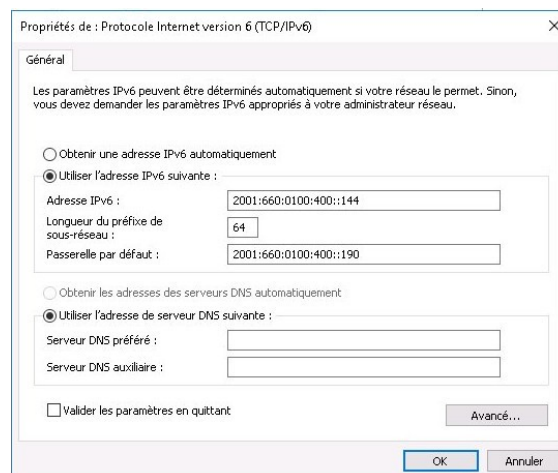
Propriétés de : Protocole Internet version 6 (TCP/IPv6)

×

Général

Les paramètres IPv6 peuvent être déterminés automatiquement si votre réseau le permet. Sinon, vous devez demander les paramètres IPv6 appropriés à votre administrateur réseau.

Obtenir une adresse IPv6 automatiquement

Utiliser l'adresse IPv6 suivante :

| | |
|---|---|
| Adresse IPv6 : | 2001:660:0100:400::144 |
| Longueur du préfixe de sous-réseau : | 64 |
| Passerelle par défaut : | 2001:660:0100:400::190 |

Obtenir les adresses des serveurs DNS automatiquement

Utiliser l'adresse de serveur DNS suivante :

| | |
|---|---|
| Serveur DNS préféré : | |
| Serveur DNS auxiliaire : | |

Valider les paramètres en quittant

Avancé...

OK

Annuler